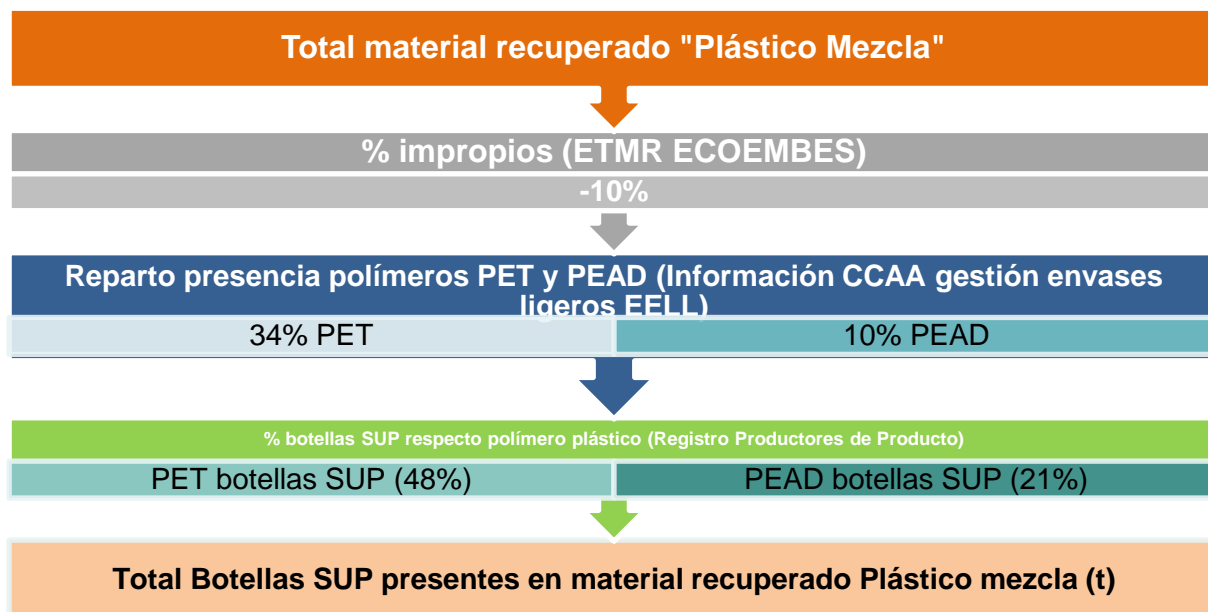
Total material recuperado "Plástico Mezcla"

% impropios (ETMR ECOEMBES)

-10%

Reparto presencia polímeros PET y PEAD (Información CCAA gestión envases ligeros EELL)

| 34% PET | 10% PEAD |
|---|---|

% botellas SUP respecto polímero plástico (Registro Productores de Producto)

| PET botellas SUP (48%) | PEAD botellas SUP (21%) |
|---|---|

Total Botellas SUP presentes en material recuperado Plástico mezcla (t)